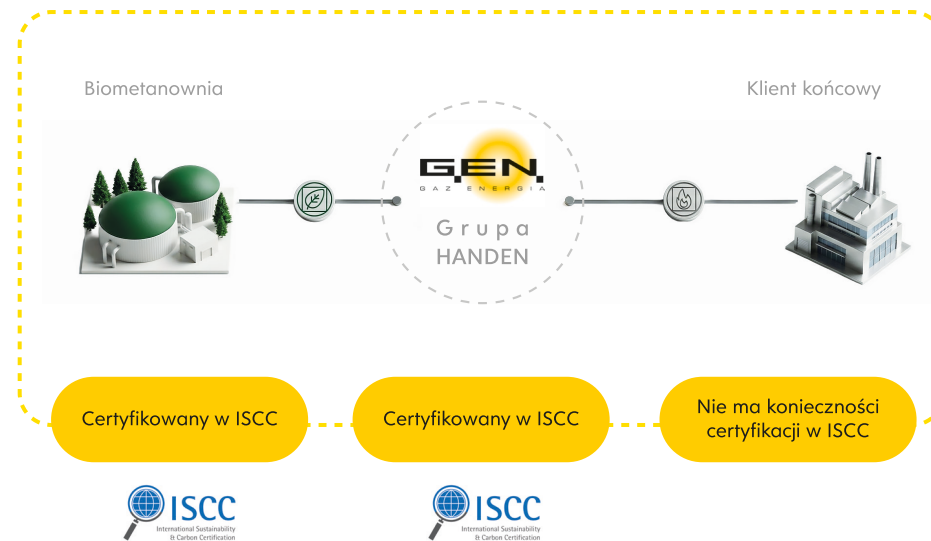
Biometanownia

Klient końcowy

G.EN.
GAZ ENERGIA

Grupa
HANDEN

Certyfikowany w ISCC

Certyfikowany w ISCC

Nie ma konieczności certyfikacji w ISCC

ISCC
International Sustainability & Carbon Certification

ISCC
International Sustainability & Carbon Certification